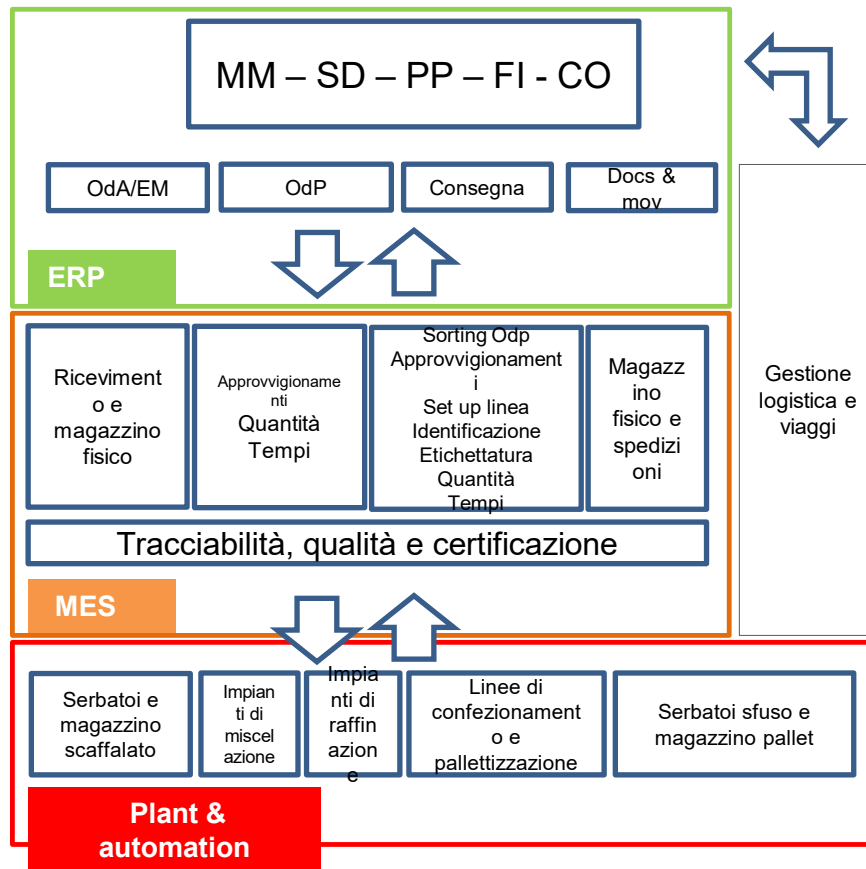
MM – SD – PP – FI - CO

OdA/EM

OdP

Consegna

Docs & mov

ERP

Ricevimento e magazzino fisico

Approvvigionamenti
Quantità
Tempi

Sorting Odp
Approvvigionamenti
Set up linea
Identificazione
Etichettatura
Quantità
Tempi

Magazzino fisico e spedizioni

Gestione logistica e viaggi

Tracciabilità, qualità e certificazione

MES

Serbatoi e magazzino scaffalato

Impianti di miscelazione

Impianti di raffinazione

Linee di confezionamento e pallettizzazione

Serbatoi sfuso e magazzino pallet

Plant & automation